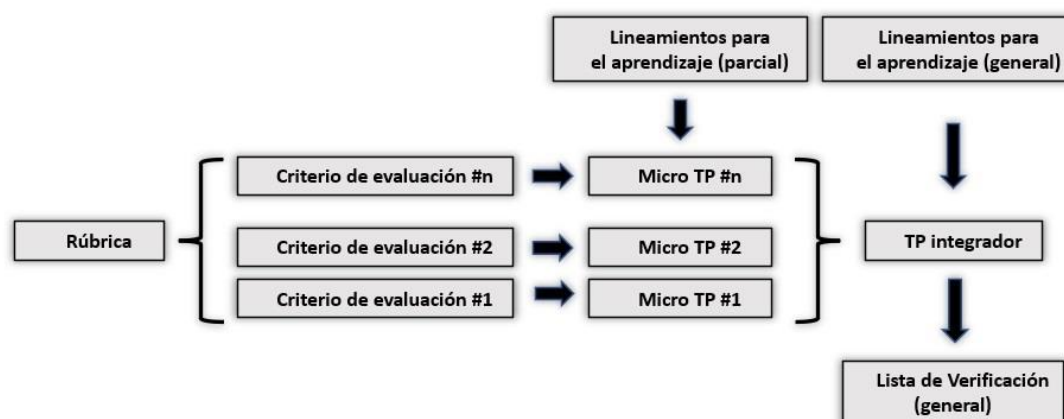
Lineamientos para el aprendizaje (parcial)

Lineamientos para el aprendizaje (general)

Rúbrica

Criterio de evaluación #n

Micro TP #n

Criterio de evaluación #2

Micro TP #2

Criterio de evaluación #1

Micro TP #1

TP integrador

Lista de Verificación (general)